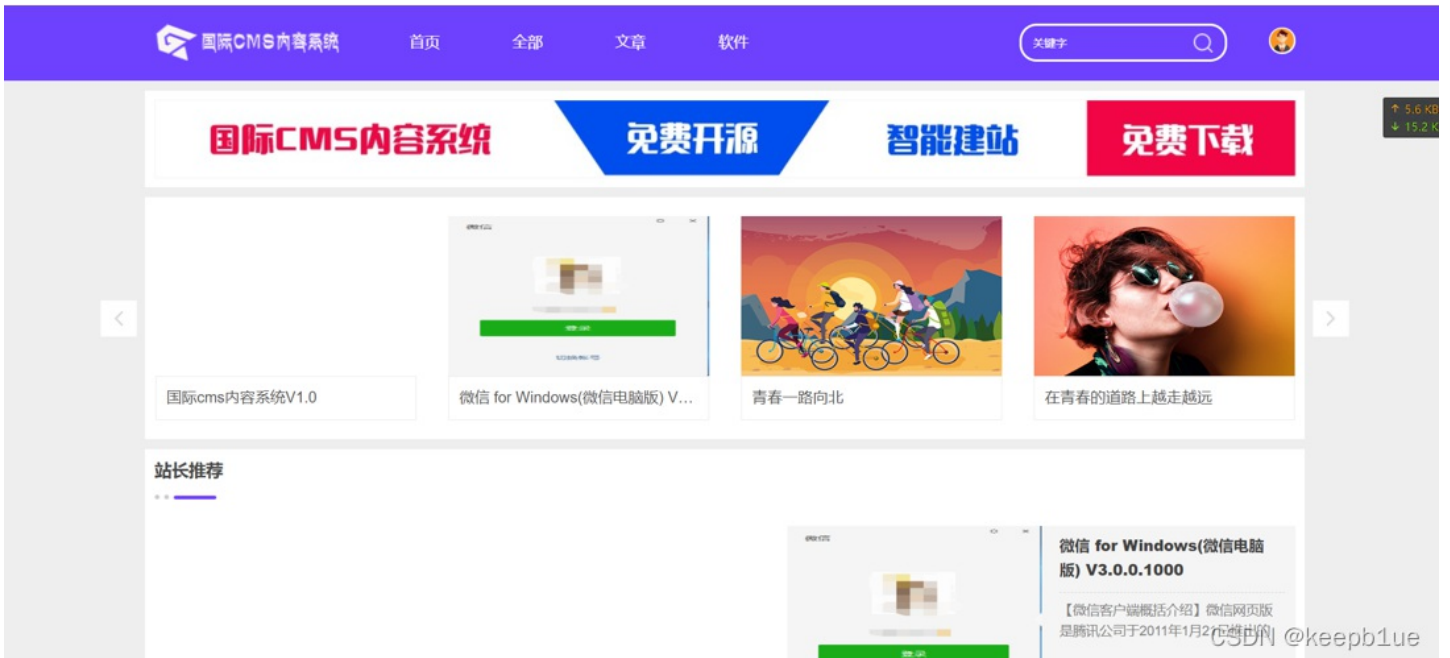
国际CMS内容系统 首页 全部 文章 软件

关键字

↑ 5.6 KB
↓ 15.2 K

国际CMS内容系统 免费开源 智能建站 免费下载

微信

国际cms内容系统V1.0

微信 for Windows(微信电脑版) V...

青春一路向北

在青春的道路上越走越远

站长推荐

微信

微信 for Windows(微信电脑版) V3.0.0.1000

【微信客户端概括介绍】微信网页版是腾讯公司于2011年1月21日推出的

CSDN @keepb1ue